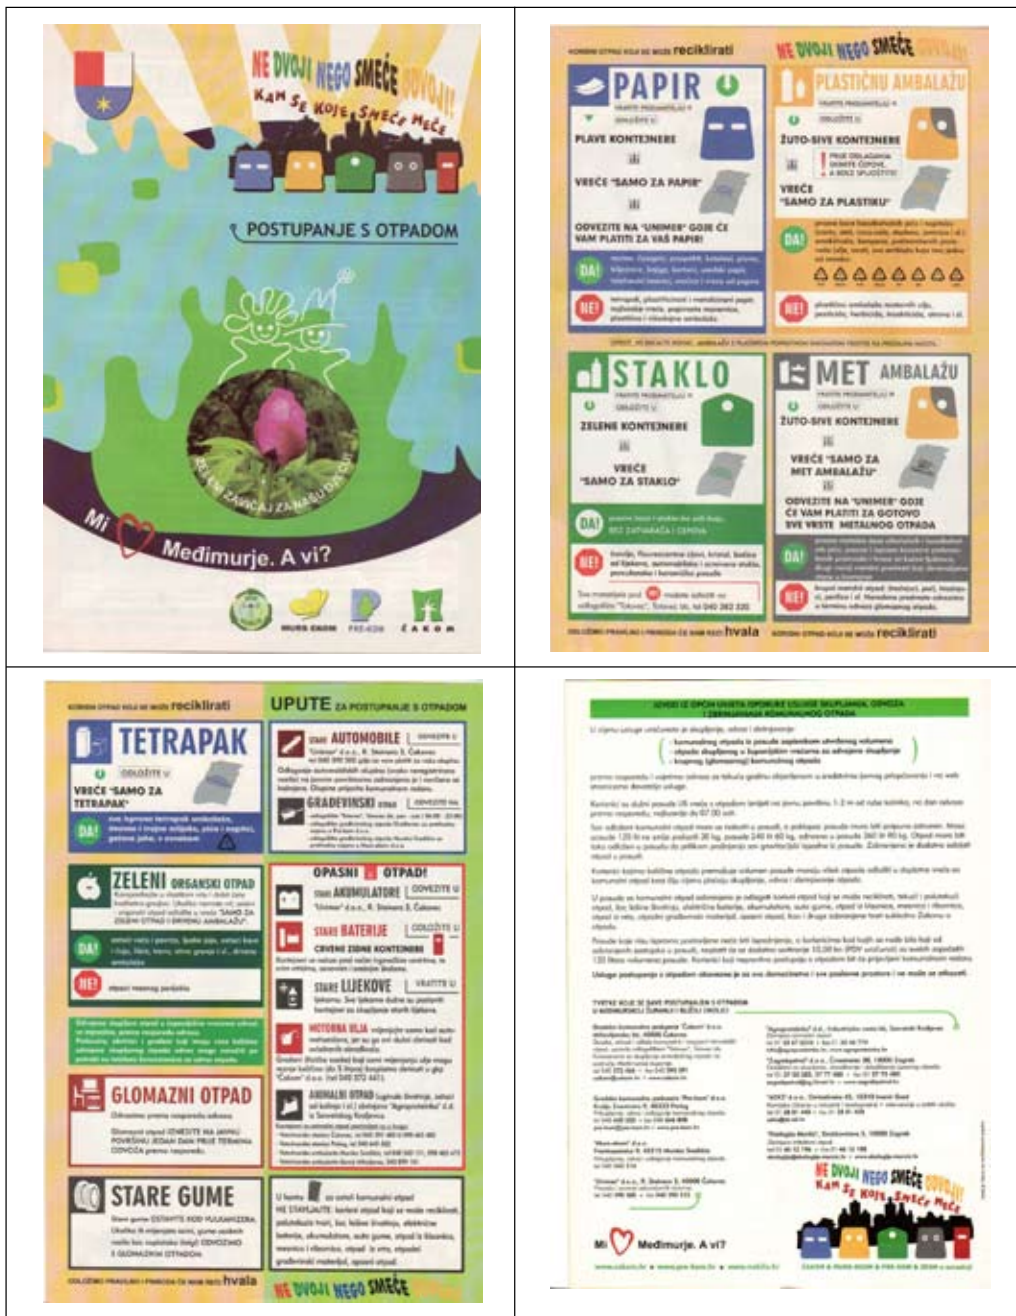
NE DVOJI NEGO SMEĆE RAZDVOJI!
KAM SE KOJE SMEĆE MEĆE

POSTUPANJE S OTPADOM

ZELENI ZAVIČAJ ZA NAŠU DJECU

Mi ♥ Međimurje. A vi?

MURS EKOM PRE-KOM ČAKOM

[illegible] reciklirati

NE DVOJI NEGO SMEĆE RAZDVOJI

PAPIR
PLAVE KONTEJNERE
VREĆE "SAMO ZA PAPIR"
ODVEZITE NA "UNIMER" GDJE ĆE VAM PLATITI ZA VAŠ PAPIR!
DA!
NE!

PLASTIČNU AMBALAŽU
ŽUTO-SIVE KONTEJNERE
VREĆE "SAMO ZA PLASTIKU"
DA!
NE!

STAKLO
ZELENE KONTEJNERE
VREĆE "SAMO ZA STAKLO"
DA!
NE!

MET AMBALAŽU
ŽUTO-SIVE KONTEJNERE
VREĆE "SAMO ZA MET AMBALAŽU"
ODVEZITE NA "UNIMER" GDJE ĆE VAM PLATITI ZA GOTOVO SVE VRSTE METALNOG OTPADA
DA!
NE!

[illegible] hvala
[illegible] reciklirati

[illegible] reciklirati

TETRAPAK
VREĆE "SAMO ZA TETRAPAK"
DA!
NE!

ZELENI ORGANSKI OTPAD
DA!
NE!

GLOMAZNI OTPAD

STARE GUME

UPUTE ZA POSTUPANJE S OTPADOM

STARI AUTOMOBILI
GRAĐEVINSKI OTPAD

OPASNI OTPAD!
STARI AKUMULATORI
STARE BATERIJE
CRVENE ZIDNE KONTEJNERE
STARI LIJEKOVI
MOTORNA ULJA
ANIMALNI OTPAD

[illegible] hvala

NE DVOJI NEGO SMEĆE

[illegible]

NE DVOJI NEGO SMEĆE RAZDVOJI
KAM SE KOJE SMEĆE MEĆE

Mi ♥ Međimurje. A vi?